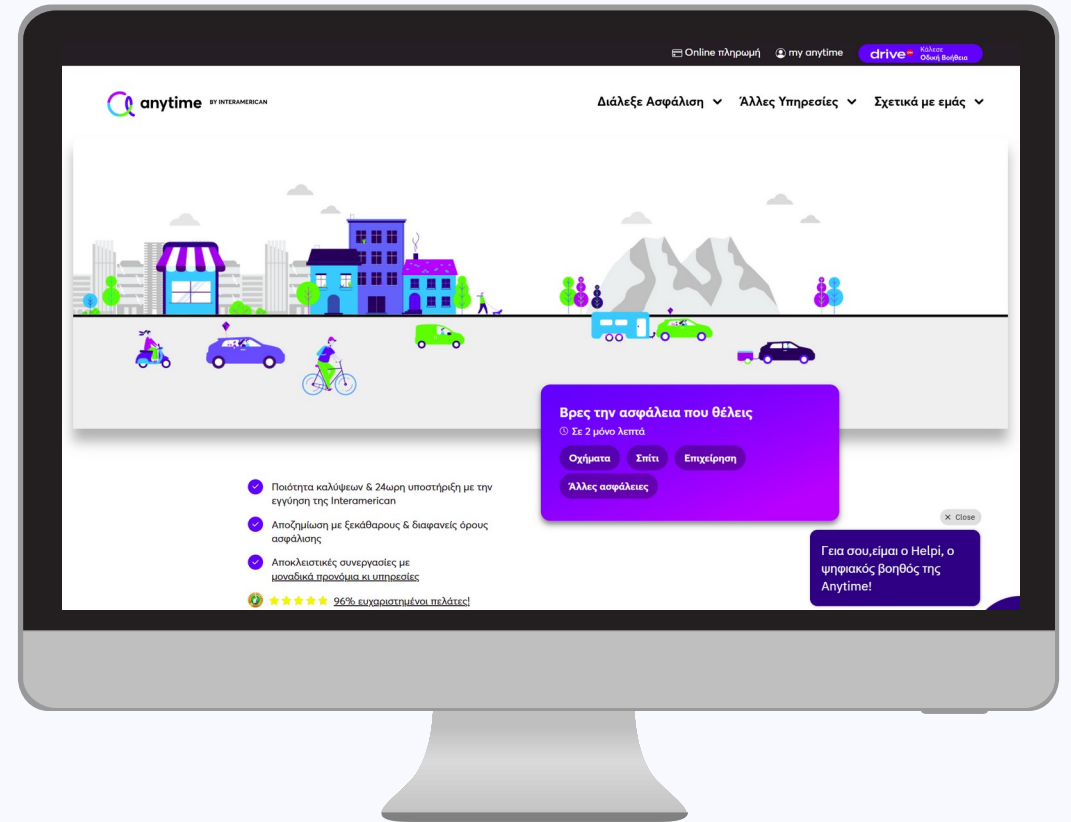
Online πληρωμή my anytime drive Κάλεσε Οδική Βοήθεια

anytime BY INTERAMERICAN

Διάλεξε Ασφάλιση Άλλες Υπηρεσίες Σχετικά με εμάς

Βρες την ασφάλεια που θέλεις
Σε 2 μόνο λεπτά
Οχήματα Σπίτι Επιχείρηση
Άλλες ασφάλειες

Ποιότητα καλύψεων & 24ωρη υποστήριξη με την εγγύηση της Interamerican

Αποζημίωση με ξεκάθαρους & διαφανείς όρους ασφάλισης

Αποκλειστικές συνεργασίες με μοναδικά προνόμια κι υπηρεσίες

96% ευχαριστημένοι πελάτες!

× Close

Γεια σου,είμαι ο Helpi, ο ψηφιακός βοηθός της Anytime!